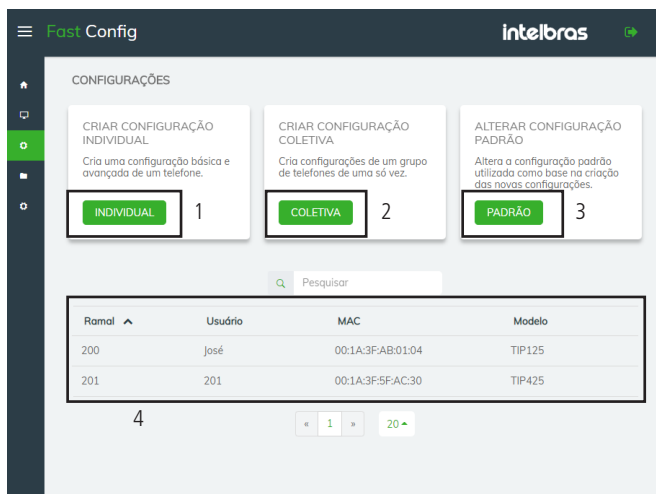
Fast Config

intelbras

CONFIGURAÇÕES

CRIAR CONFIGURAÇÃO INDIVIDUAL

Cria uma configuração básica e avançada de um telefone.

INDIVIDUAL

1

CRIAR CONFIGURAÇÃO COLETIVA

Cria configurações de um grupo de telefones de uma só vez.

COLETIVA

2

ALTERAR CONFIGURAÇÃO PADRÃO

Altera a configuração padrão utilizada como base na criação das novas configurações.

PADRÃO

3

Pesquisar

| Ramal | Usuário | MAC | Modelo |
|---|---|---|---|
| 200 | José | 00:1A:3F:AB:01:04 | TIP125 |
| 201 | 201 | 00:1A:3F:5F:AC:30 | TIP425 |

4

« 1 » 20